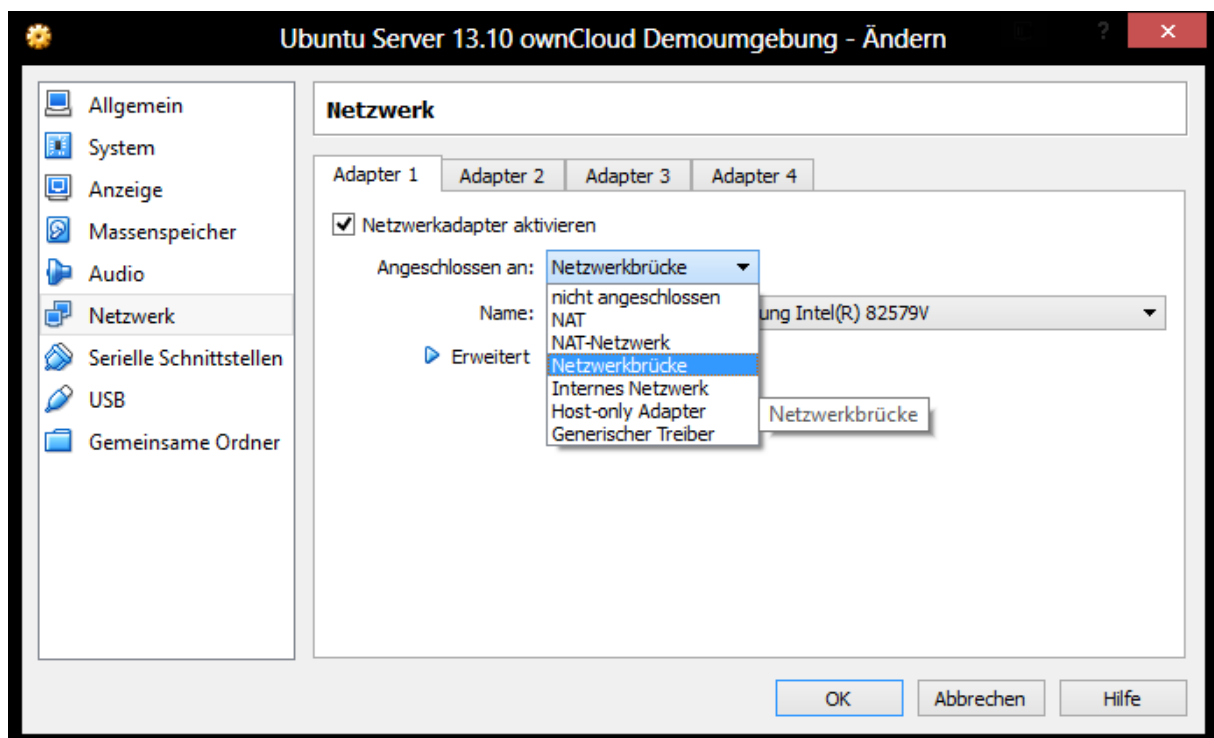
Ubuntu Server 13.10 ownCloud Demoumgebung - Ändern

?

Allgemein
System
Anzeige
Massenspeicher
Audio
Netzwerk
Serielle Schnittstellen
USB
Gemeinsame Ordner

Netzwerk

Adapter 1 | Adapter 2 | Adapter 3 | Adapter 4

Netzwerkadapter aktivieren

Angeschlossen an: Netzwerkbrücke

Name: ung Intel(R) 82579V

Erweitert

nicht angeschlossen
NAT
NAT-Netzwerk
Netzwerkbrücke
Internes Netzwerk
Host-only Adapter
Generischer Treiber

Netzwerkbrücke

OK | Abbrechen | Hilfe